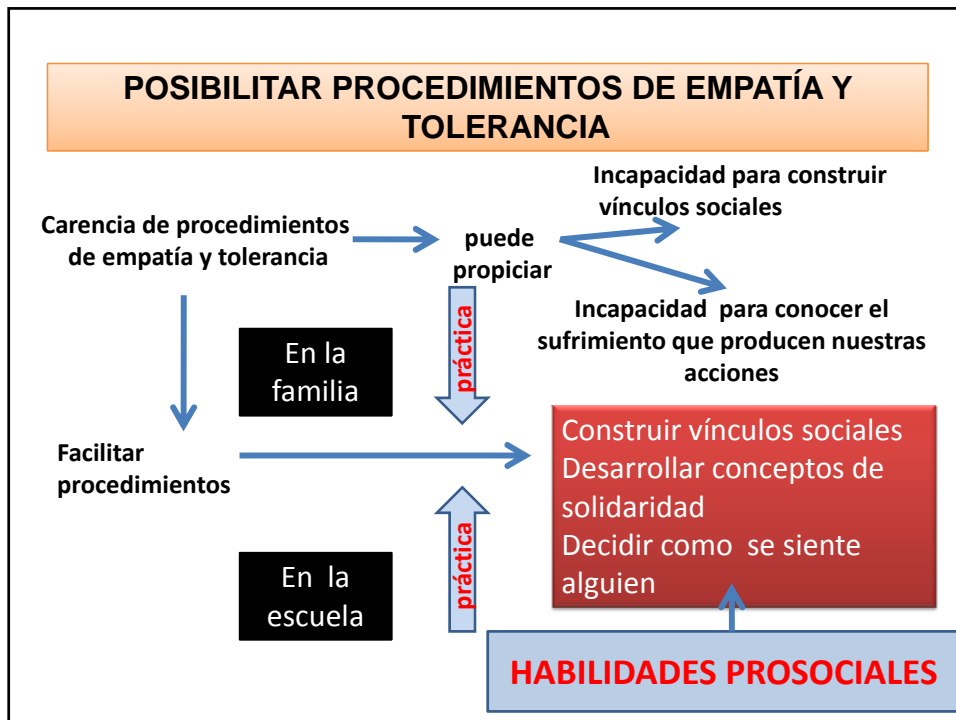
POSIBILITAR PROCEDIMIENTOS DE EMPATÍA Y TOLERANCIA

Carencia de procedimientos de empatía y tolerancia

puede propiciar

Incapacidad para construir vínculos sociales

Incapacidad para conocer el sufrimiento que producen nuestras acciones

En la familia

práctica

Facilitar procedimientos

Construir vínculos sociales
Desarrollar conceptos de solidaridad
Decidir como se siente alguien

En la escuela

práctica

HABILIDADES PROSOCIALES